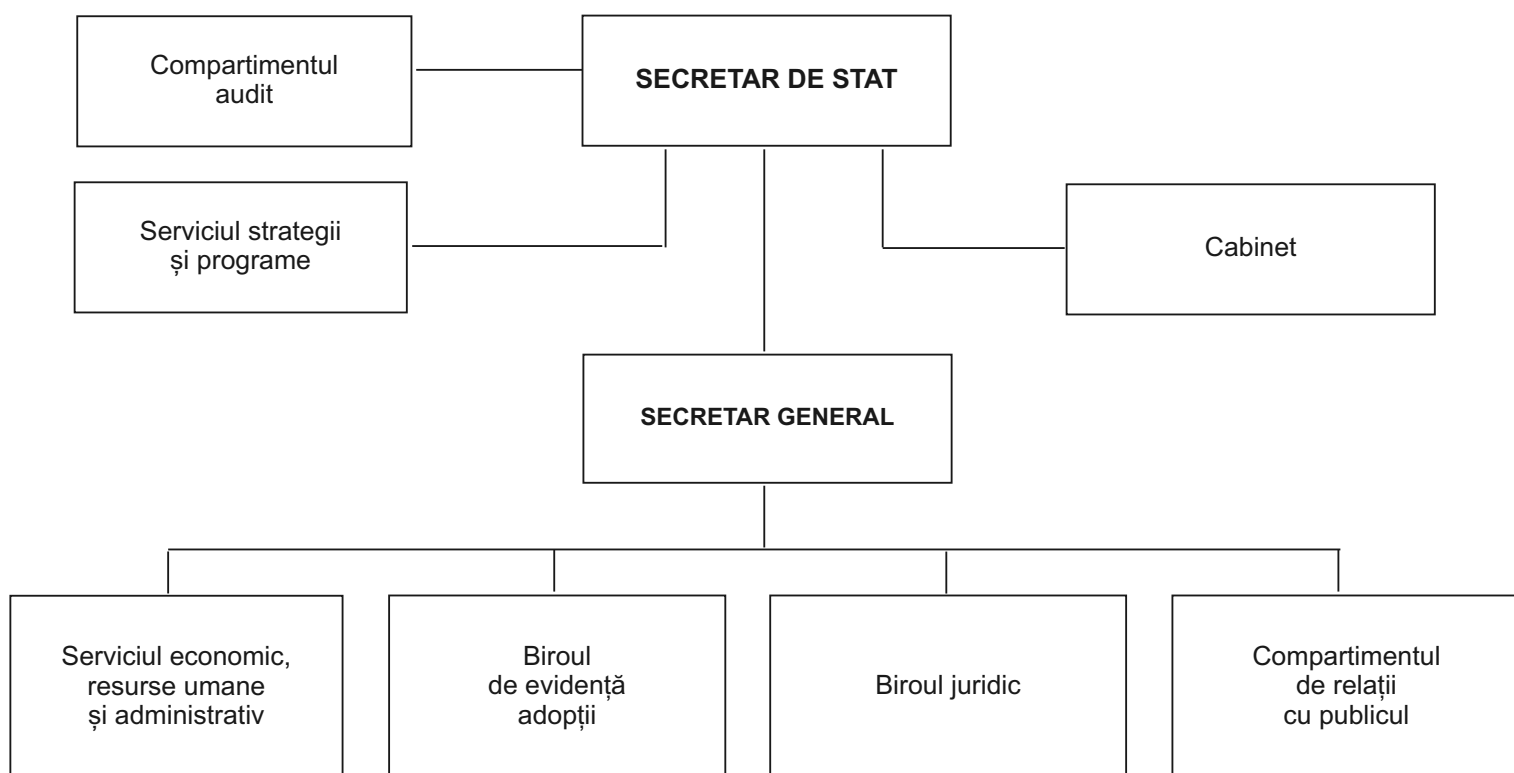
Compartimentul audit

SECRETAR DE STAT

Serviciul strategii și programe

Cabinet

SECRETAR GENERAL

Serviciul economic, resurse umane și administrativ

Biroul de evidență adopții

Biroul juridic

Compartimentul de relații cu publicul